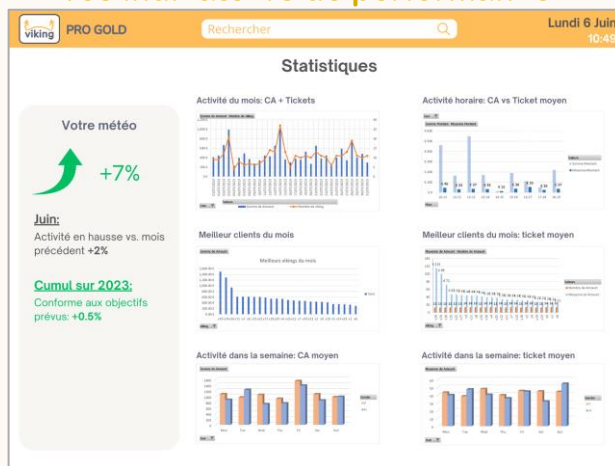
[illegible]

viking PRO GOLD

Rechercher

Lundi 6 Juin
10:49

Statistiques

Votre météo

+7%

Juin:
Activité en hausse vs. mois précédent +2%

Cumul sur 2023:
Conforme aux objectifs prévus: +0.5%

Activité du mois: CA + Tickets

Activité horaire: CA vs Ticket moyen

Meilleur clients du mois

Meilleurs vikings du mois

Meilleur clients du mois: ticket moyen

Activité dans la semaine: CA moyen

Activité dans la semaine: ticket moyen